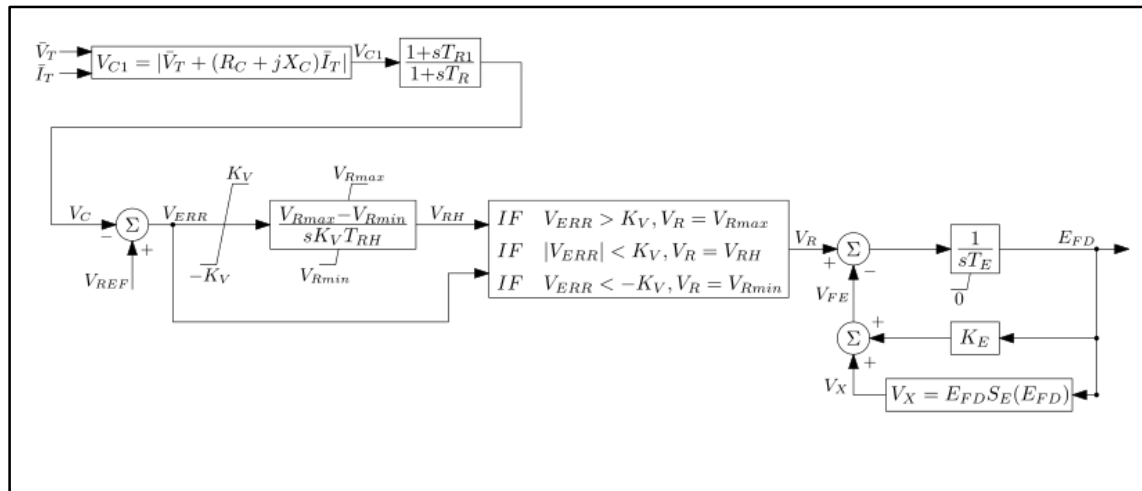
$\bar{V}_T$
$\bar{I}_T$
$V_{C1} = |\bar{V}_T + (R_C + jX_C)\bar{I}_T|$
$V_{C1}$
$\frac{1+sT_{R1}}{1+sT_R}$

$V_C$
$-$
$\Sigma$
$+$
$V_{REF}$
$V_{ERR}$
$K_V$
$-K_V$
$V_{Rmax}$
$\frac{V_{Rmax}-V_{Rmin}}{sK_V T_{RH}}$
$V_{Rmin}$
$V_{RH}$
$IF \quad V_{ERR} > K_V, V_R = V_{Rmax}$
$IF \quad |V_{ERR}| < K_V, V_R = V_{RH}$
$IF \quad V_{ERR} < -K_V, V_R = V_{Rmin}$
$V_R$
$+$
$\Sigma$
$-$
$V_{FE}$
$\frac{1}{sT_E}$
$0$
$E_{FD}$
$+$
$\Sigma$
$+$
$K_E$
$V_X$
$V_X = E_{FD}S_E(E_{FD})$